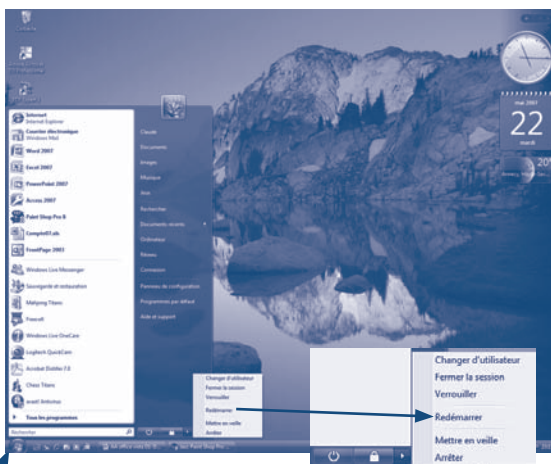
Corbeille

Internet
Internet Explorer
Courrier électronique
Windows Mail
Word 2007
Excel 2007
PowerPoint 2007
Access 2007
Paint Shop Pro 9
Compte01.xls
FrontPage 2003
Windows Live Messenger
Sauvegarde et restauration
Mahjong Titans
Firewall
Windows Live OneCare
Logitech QuickCam
Acrobat Distiller 7.0
Chess Titans
avast! Antivirus
Tous les programmes
Rechercher

Claude
Documents
Images
Musique
Jeux
Rechercher
Documents récents
Ordinateur
Réseau
Connexion
Panneau de configuration
Programmes par défaut
Aide et support

Changer d'utilisateur
Fermer la session
Verrouiller
Redémarrer
Mettre en veille
Arrêter

mai 2007
22
mardi
20°

Changer d'utilisateur
Fermer la session
Verrouiller
Redémarrer
Mettre en veille
Arrêter